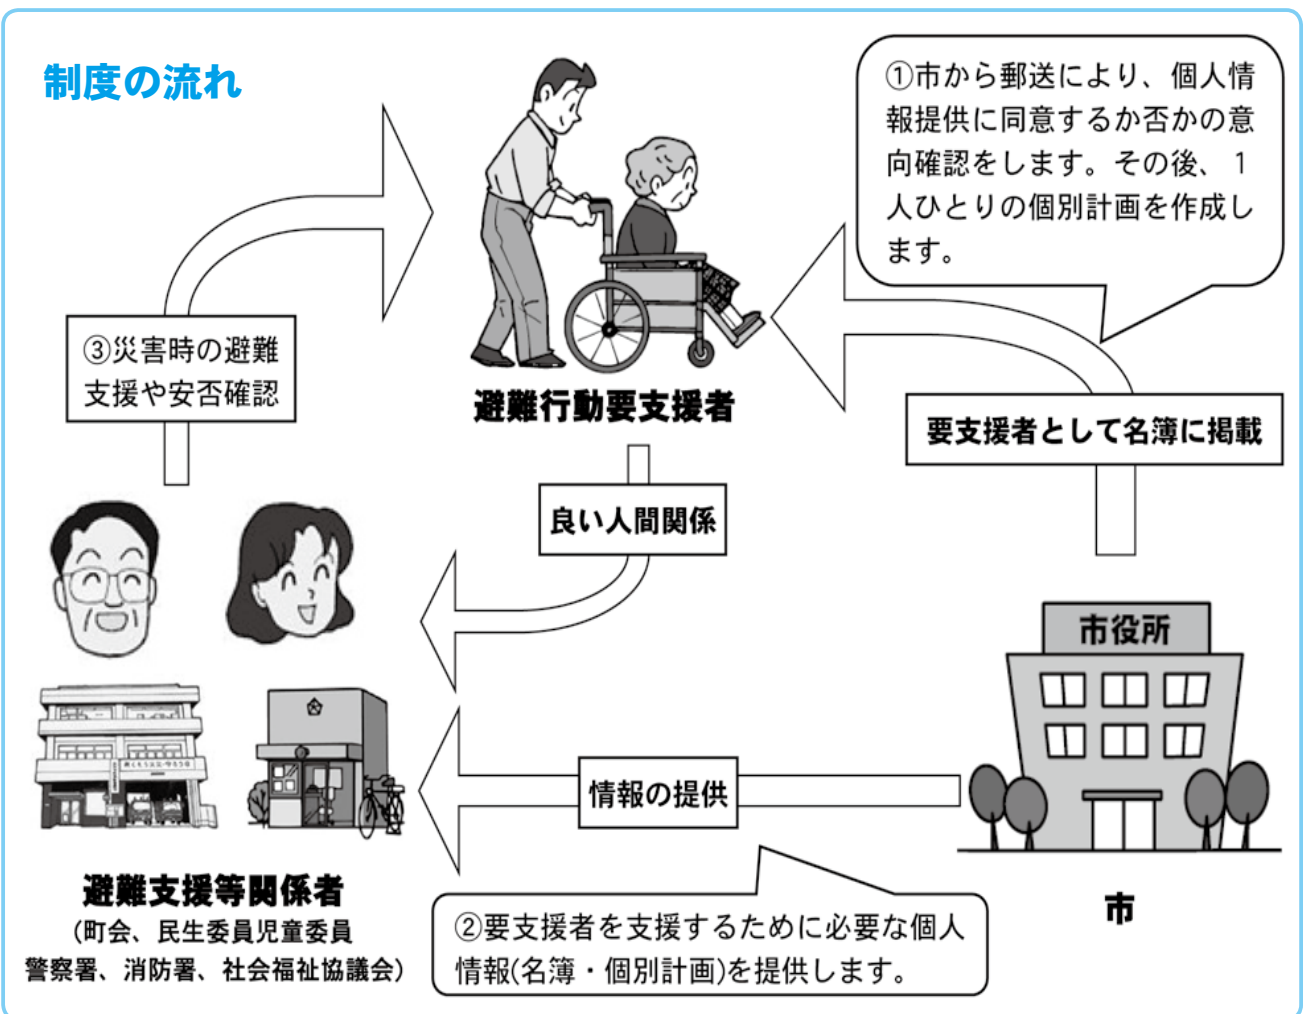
制度の流れ

①市から郵送により、個人情報提供に同意するか否かの意向確認をします。その後、1人ひとりの個別計画を作成します。

③災害時の避難支援や安否確認

避難行動要支援者

要支援者として名簿に掲載

良い人間関係

市役所

情報の提供

避難支援等関係者
(町会、民生委員児童委員
警察署、消防署、社会福祉協議会)

②要支援者を支援するために必要な個人情報(名簿・個別計画)を提供します。

市